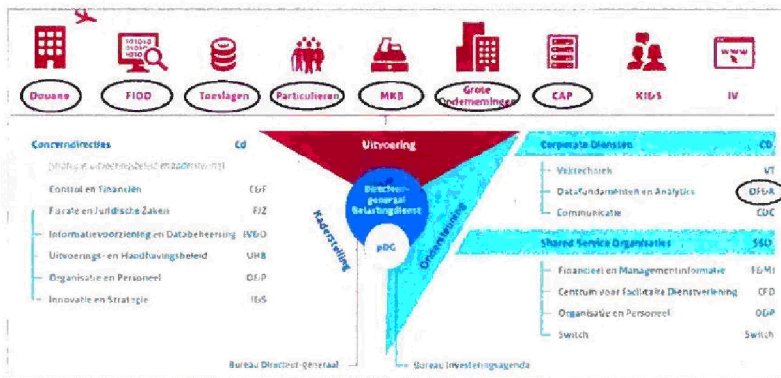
Douane FIOD Toeslagen Particulieren MKB Grote Ondernemingen CAP KIDS IV

Concerndirecties Cd
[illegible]
Control en Financiën C&F
Fiscale en Juridische Zaken FJZ
Informatievoorziening en Databeheersing IVDB
Uitvoerings- en Handhavingsbeleid UHB
Organisatie en Personeel O&P
Innovatie en Strategie I&S

Uitvoering
Directeur-generaal Belastingdienst
pDG
Kaderstelling
Ondersteuning

Corporate Diensten CD
Vaktechniek VT
Datafundamenten en Analytics DF&A
Communicatie CDC

Shared Service Organisaties SSO
Financieel en Managementinformatie FB/MI
Centrum voor Facilitaire Dienstverlening CFD
Organisatie en Personeel O&P
Switch Switch

Bureau Directeur-generaal
Bureau Investeringsagenda